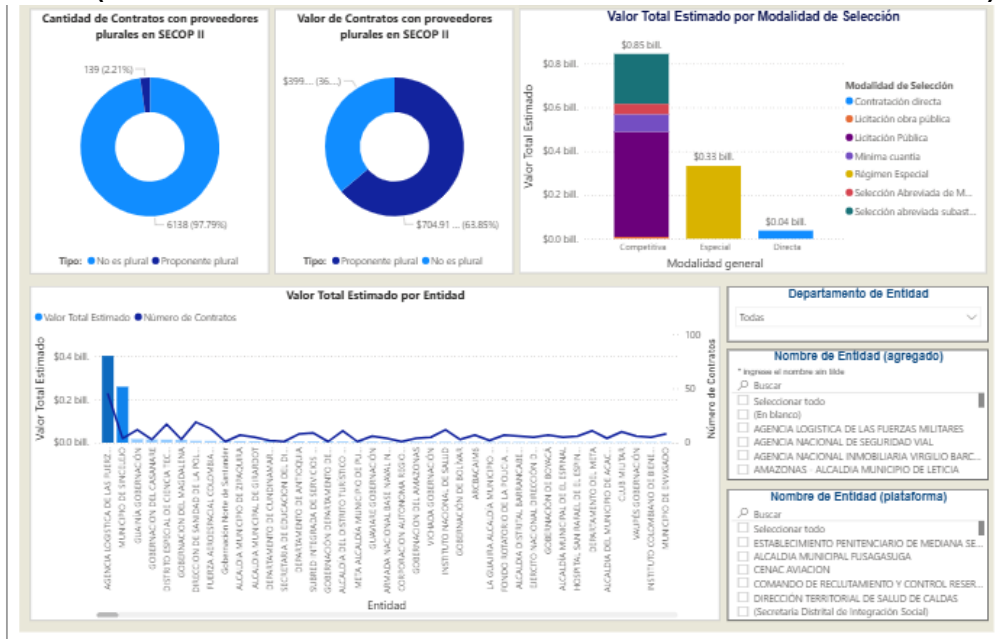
Cantidad de Contratos con proveedores plurales en SECOP II

139 (2.21%)

6138 (97.79%)

Tipo: No es plural Proponente plural

Valor de Contratos con proveedores plurales en SECOP II

$399.... (36....)

$704.91 ... (63.85%)

Tipo: Proponente plural No es plural

Valor Total Estimado por Modalidad de Selección

$0.85 bill.

$0.33 bill.

$0.04 bill.

Valor Total Estimado

$0.8 bill.
$0.6 bill.
$0.4 bill.
$0.2 bill.
$0.0 bill.

Competitiva Especial Directa

Modalidad general

Modalidad de Selección
Contratación directa
Licitación obra pública
Licitación Pública
Mínima cuantía
Régimen Especial
Selección Abreviada de M...
Selección abreviada subast...

Valor Total Estimado por Entidad

Valor Total Estimado Número de Contratos

$0.4 bill.
$0.2 bill.
$0.0 bill.

Valor Total Estimado

100
50
0

Número de Contratos

AGENCIA LOGISTICA DE LAS FUERZ...
MUNICIPIO DE SINCELEJO
GUAINIA GOBERNACION
GOBERNACION DEL CASANARE
DISTRITO ESPECIAL DE CIENCIA TEC...
GOBERNACION DEL MAGDALENA
DIRECCION DE SANIDAD DE LA POL...
FUERZA AEROESPACIAL COLOMBIA...
Gobernación Norte de Santander
ALCALDIA MUNICIPIO DE ZIPAQUIRA
ALCALDIA MUNICIPAL DE GIRARDOT
DEPARTAMENTO DE CUNDINAMAR...
SECRETARIA DE EDUCACION DEL DI...
DEPARTAMENTO DE ANTIOQUIA
SUBRED INTEGRADA DE SERVICIOS ...
GOBERNACIÓN DEPARTAMENTO DE...
ALCALDIA DEL DISTRITO TURISTICO ...
META ALCALDIA MUNICIPIO DE PU...
GUAVIARE GOBERNACION
ARMADA NACIONAL BASE NAVAL N...
CORPORACION AUTONOMA REGIO...
GOBERNACION DEL AMAZONAS
VICHADA GOBERNACION
INSTITUTO NACIONAL DE SALUD
GOBERNACIÓN DE BOLIVAR
ARCHBASHIN
LA GUAJIRA ALCALDIA MUNICIPIO ...
FONDO ROTATORIO DE LA POLICIA ...
ALCALDIA DISTRITAL BARRANCABE...
DISTRITO NACIONAL DIRECCION D...
GOBERNACION DE BOYACA
ALCALDIA MUNICIPAL DE EL ESPINAL
HOSPITAL SAN RAFAEL DE EL ESPIN...
DEPARTAMENTO DEL META
ALCALDIA DEL MUNICIPIO DE ACAC...
CLUB MILITAR
VAUPES GOBERNACION
INSTITUTO COLOMBIANO DE BIENE...
MUNICIPIO DE ENVIGADO

Entidad

Departamento de Entidad
Todas

Nombre de Entidad (agregado)
* Ingrese el nombre sin tilde
Buscar
Seleccionar todo
(En blanco)
AGENCIA LOGISTICA DE LAS FUERZAS MILITARES
AGENCIA NACIONAL DE SEGURIDAD VIAL
AGENCIA NACIONAL INMOBILIARIA VIRGILIO BARC...
AMAZONAS - ALCALDIA MUNICIPIO DE LETICIA

Nombre de Entidad (plataforma)
Buscar
Seleccionar todo
ESTABLECIMIENTO PENITENCIARIO DE MEDIANA SE...
ALCALDIA MUNICIPAL FUSAGASUGA
CENAC AVIACION
COMANDO DE RECLUTAMIENTO Y CONTROL RESER...
DIRECCIÓN TERRITORIAL DE SALUD DE CALDAS
(Secretaria Distrital de Integración Social)